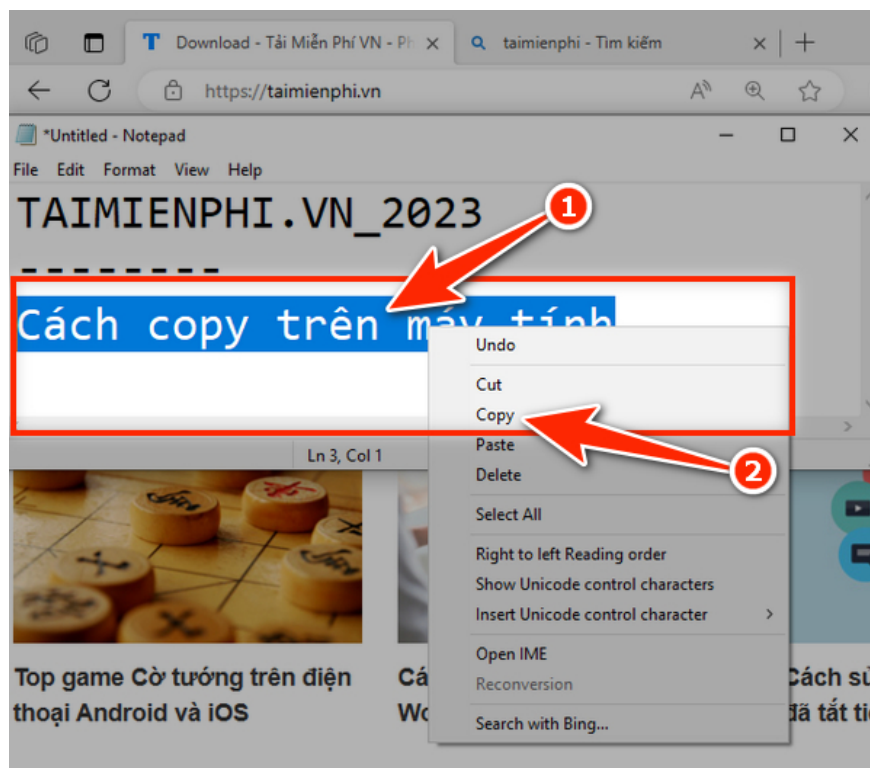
Download - Tải Miễn Phí VN - Ph
taimienphi - Tìm kiếm
https://taimienphi.vn

*Untitled - Notepad
File Edit Format View Help

TAIMIENPHI.VN_2023
--------
Cách copy trên máy tính

1

Undo
Cut
Copy
Paste
Delete
Select All
Right to left Reading order
Show Unicode control characters
Insert Unicode control character
Open IME
Reconversion
Search with Bing...

2

Ln 3, Col 1

Top game Cờ tướng trên điện thoại Android và iOS

Cá
Wo

Cách sử
đã tắt ti